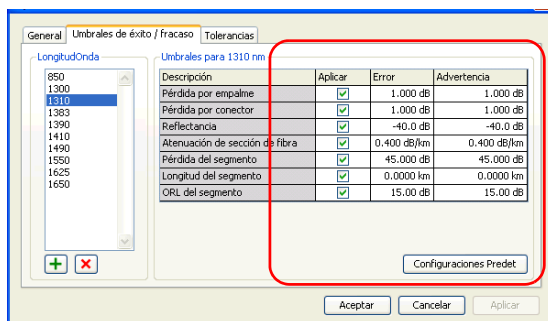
General | Umbrales de éxito / fracaso | Tolerancias

LongitudOnda
850
1300
1310
1383
1390
1410
1490
1550
1625
1650

Umbrales para 1310 nm

| Descripción | Aplicar | Error | Advertencia |
|---|---|---|---|
| Pérdida por empalme | ✓ | 1.000 dB | 1.000 dB |
| Pérdida por conector | ✓ | 1.000 dB | 1.000 dB |
| Reflectancia | ✓ | -40.0 dB | -40.0 dB |
| Atenuación de sección de fibra | ✓ | 0.400 dB/km | 0.400 dB/km |
| Pérdida del segmento | ✓ | 45.000 dB | 45.000 dB |
| Longitud del segmento | ✓ | 0.0000 km | 0.0000 km |
| ORL del segmento | ✓ | 15.00 dB | 15.00 dB |

Configuraciones Predet

Aceptar | Cancelar | Aplicar